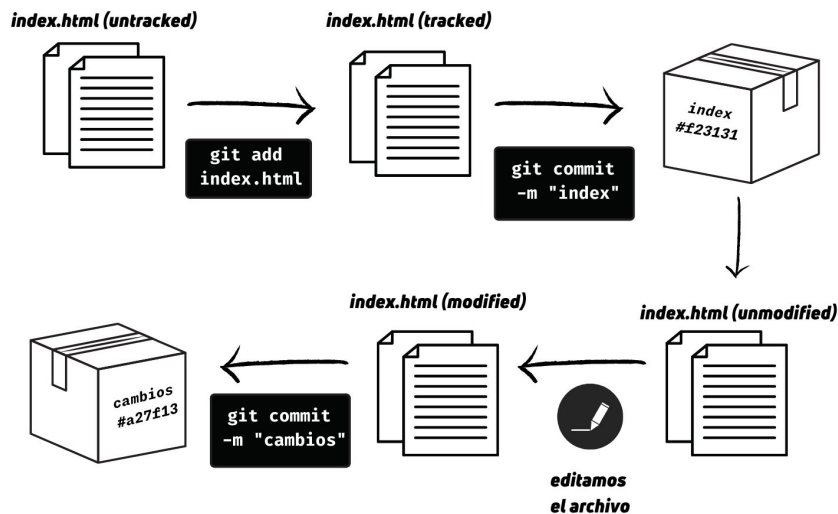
index.html (untracked)

git add
index.html

index.html (tracked)

git commit
-m "index"

index
#f23131

index.html (unmodified)

editamos
el archivo

index.html (modified)

git commit
-m "cambios"

cambios
#a27f13